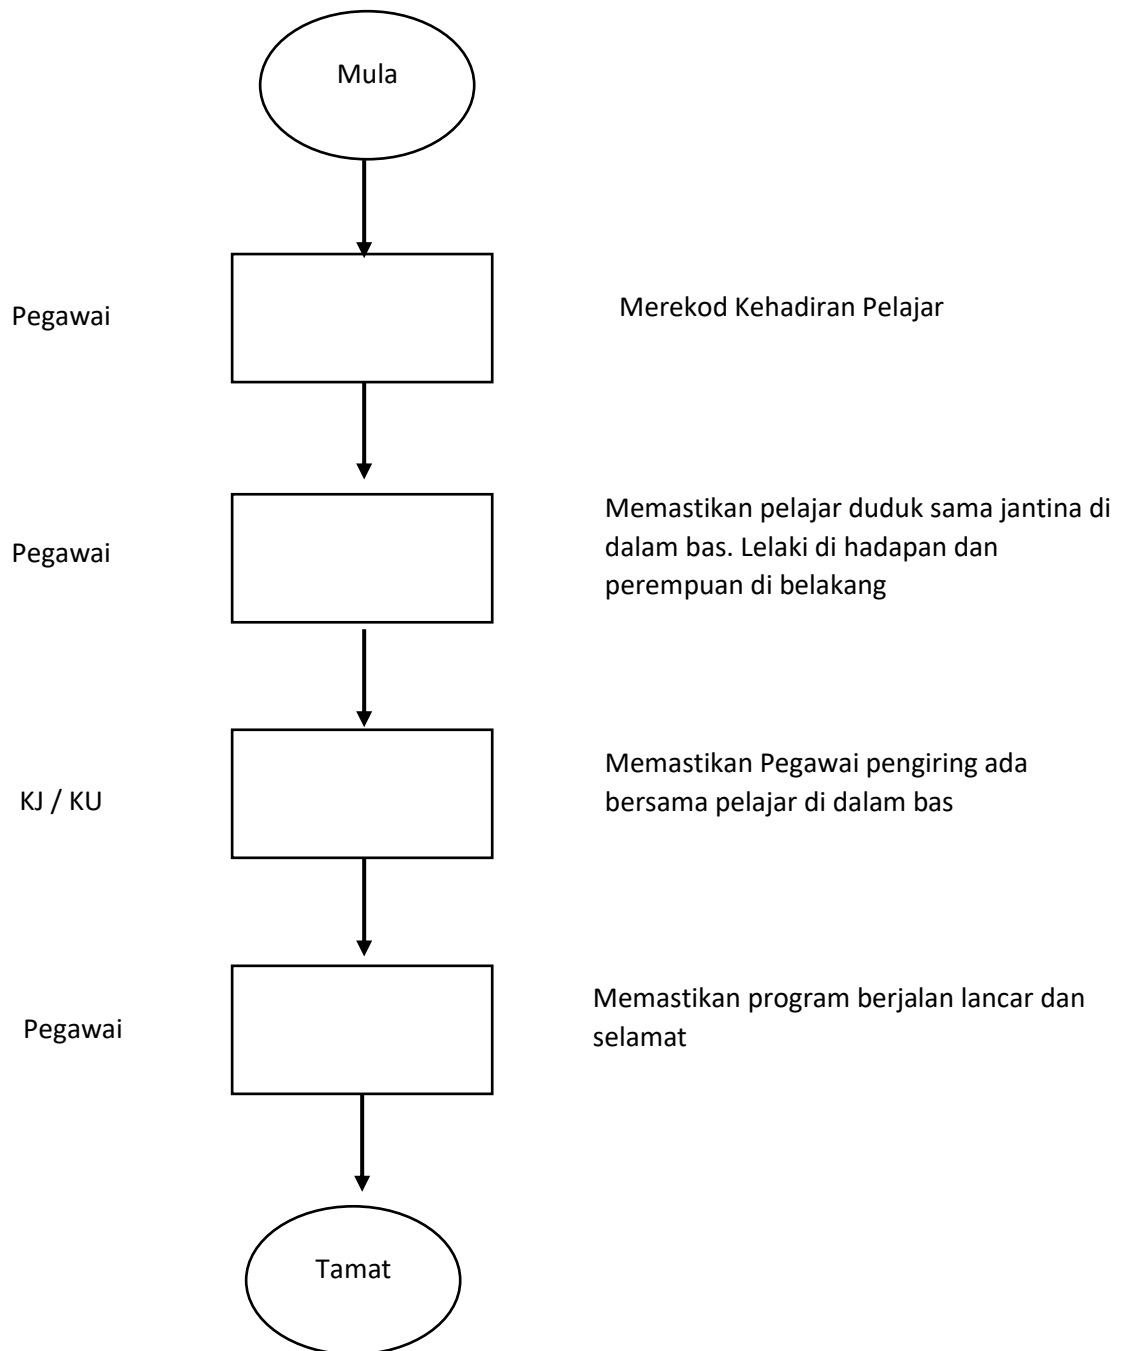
Mula

Pegawai

Merekod Kehadiran Pelajar

Pegawai

Memastikan pelajar duduk sama jantina di dalam bas. Lelaki di hadapan dan perempuan di belakang

KJ / KU

Memastikan Pegawai pengiring ada bersama pelajar di dalam bas

Pegawai

Memastikan program berjalan lancar dan selamat

Tamat